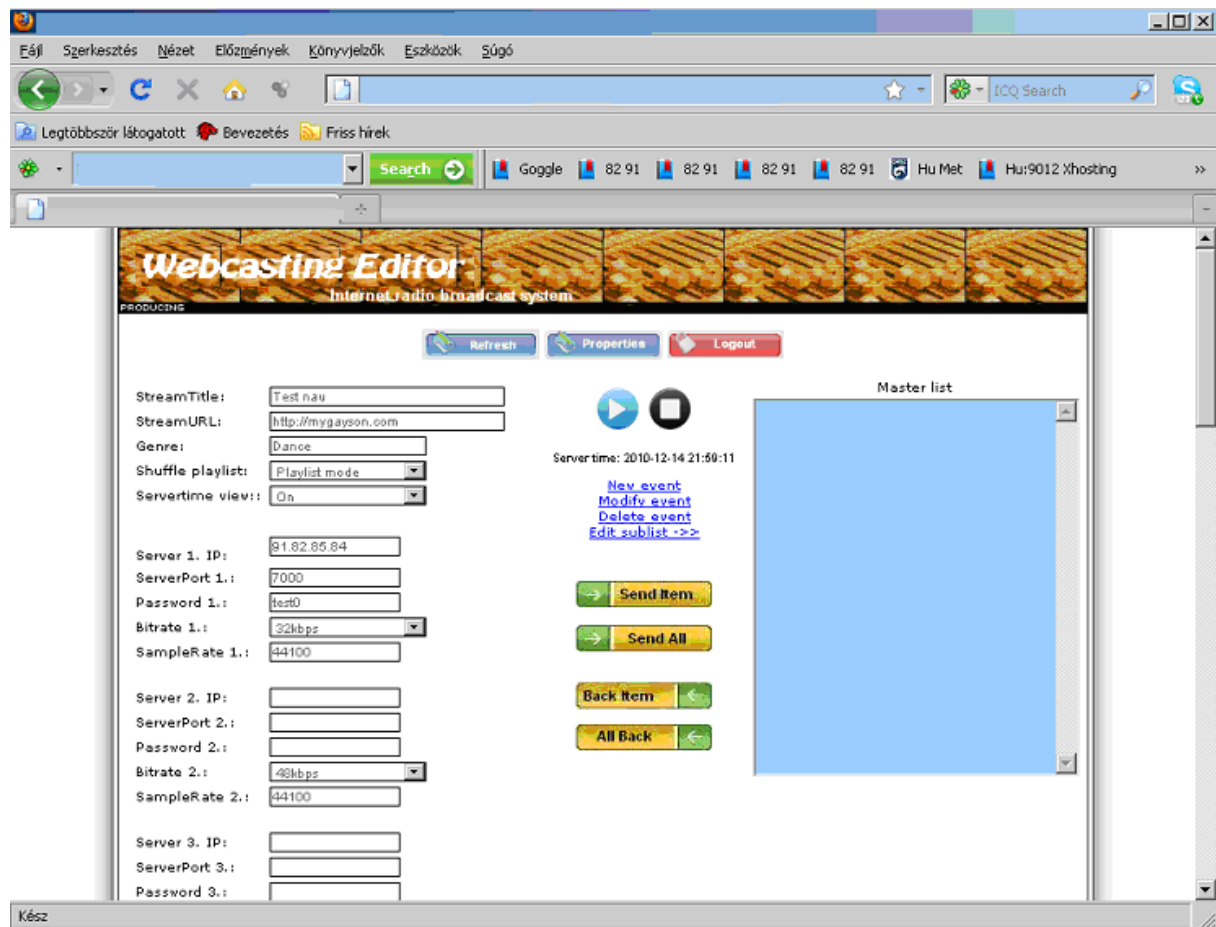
Fájl Szerkesztés Nézet Előzmények Könyvjelzők Eszközök Súgó

ICQ Search

Legtöbbször látogatott Bevezetés Friss hírek

Search Goggle 82 91 82 91 82 91 82 91 Hu Met Hu:9012 Xhosting »

Webcasting Editor
Internet radio broadcast system
PRODUCING

Refresh Properties Logout

StreamTitle: Test nau
StreamURL: http://mygayson.com
Genre: Dance
Shuffle playlist: Playlist mode
Servertime view:: On

Server time: 2010-12-14 21:59:11

New event
Modify event
Delete event
Edit sublist ->>

Master list

Server 1. IP: 91.82.85.84
ServerPort 1.: 7000
Password 1.: test0
Bitrate 1.: 32kbps
SampleRate 1.: 44100

Send Item
Send All

Server 2. IP:
ServerPort 2.:
Password 2.:
Bitrate 2.: 48kbps
SampleRate 2.: 44100

Back Item
All Back

Server 3. IP:
ServerPort 3.:
Password 3.:

Kész